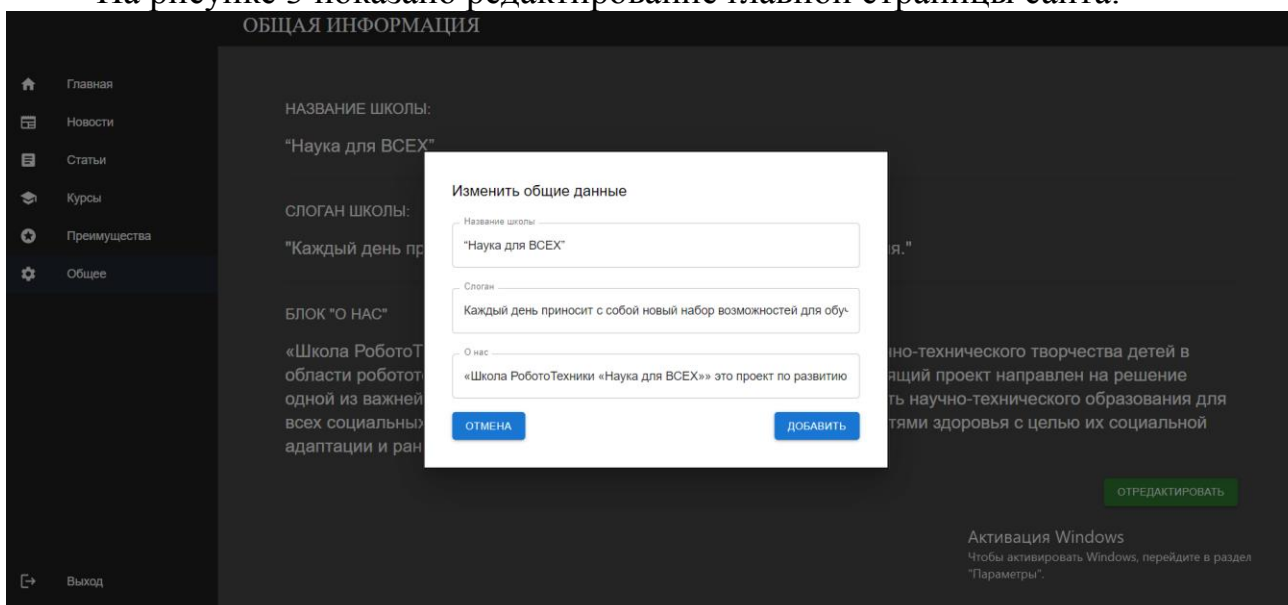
На рисунке 5 показано редактирование главной страницы сайта.

ОБЩАЯ ИНФОРМАЦИЯ

Главная
Новости
Статьи
Курсы
Преимущества
Общее

НАЗВАНИЕ ШКОЛЫ:
“Наука для ВСЕХ”

СЛОГАН ШКОЛЫ:
"Каждый день пр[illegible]ия."

БЛОК "О НАС"
«Школа РобототТ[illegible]но-технического творчества детей в области робототе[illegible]щий проект направлен на решение одной из важней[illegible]ть научно-технического образования для всех социальных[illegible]тями здоровья с целью их социальной адаптации и ран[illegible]

Изменить общие данные
Название школы
“Наука для ВСЕХ”
Слоган
Каждый день приносит с собой новый набор возможностей для обуч
О нас
«Школа РобототТехники «Наука для ВСЕХ»» это проект по развитию
ОТМЕНА
ДОБАВИТЬ

ОТРЕДАКТИРОВАТЬ

Активация Windows
Чтобы активировать Windows, перейдите в раздел "Параметры".

Выход